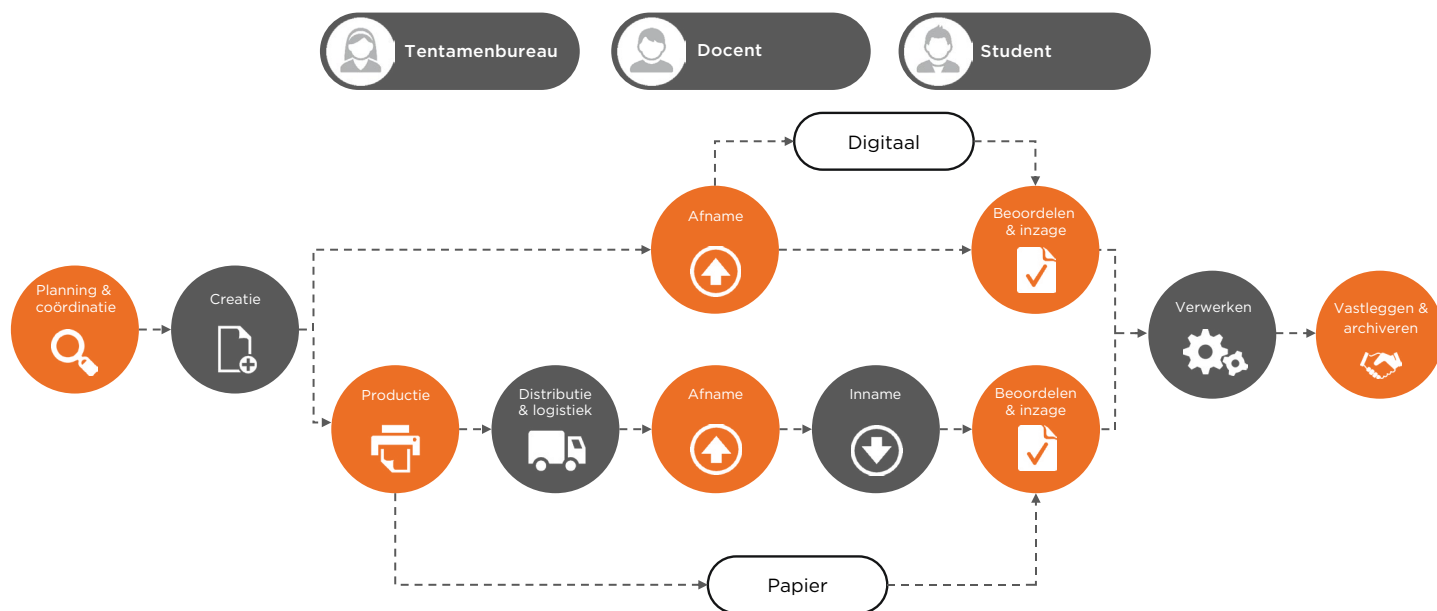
Tentamenbureau

Docent

Student

Digitaal

Afname

Beoordelen & inzage

Planning & coördinatie

Creatie

Verwerken

Vastleggen & archiveren

Productie

Distributie & logistiek

Afname

Inname

Beoordelen & inzage

Papier